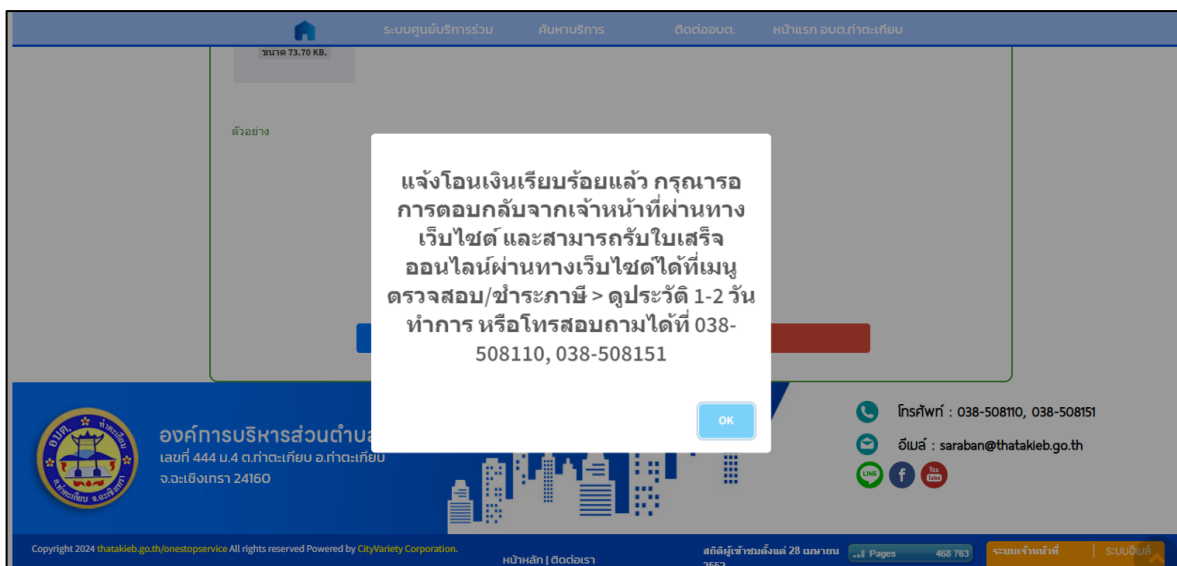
ระบบศูนย์บริการร่วม ค้นหาบริการ ติดต่ออบต. หน้าแรก อบต.ท่าตะเกียบ

ขนาด 73.70 KB.

ตัวอย่าง

แจ้งโอนเงินเรียบร้อยแล้ว กรุณารอการตอบกลับจากเจ้าหน้าที่ผ่านทางเว็บไซต์ และสามารถรับใบเสร็จออนไลน์ผ่านทางเว็บไซต์ได้ที่เมนู ตรวจสอบ/ชำระภาษี > ดูประวัติ 1-2 วันทำการ หรือโทรสอบถามได้ที่ 038-508110, 038-508151

OK

องค์การบริหารส่วนตำบล
เลขที่ 444 ม.4 ต.ท่าตะเกียบ อ.ท่าตะเกียบ
จ.ฉะเชิงเทรา 24160

โทรศัพท์ : 038-508110, 038-508151
อีเมล์ : saraban@thatakieb.go.th

Copyright 2024 thatakieb.go.th/onestopservice All rights reserved Powered by CityVariety Corporation.

หน้าหลัก | ติดต่อเรา

สถิติผู้เข้าชมตั้งแต่ 28 เมษายน 2552

Pages 468 763

ระบบเจ้าหน้าที่ ระบบอีเมล์